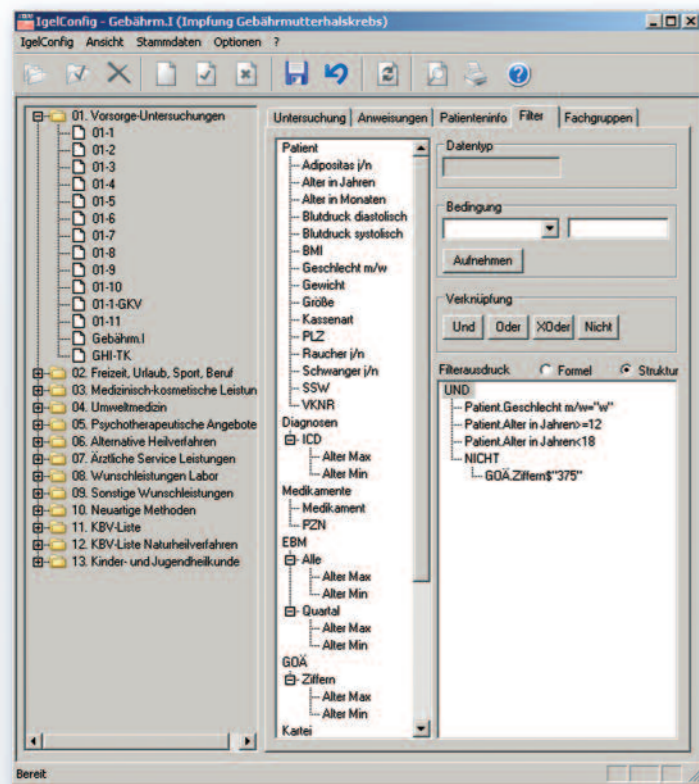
IgelConfig - Gebährm.I (Impfung Gebährmutterhalskrebs)

IgelConfig Ansicht Stammdaten Optionen ?

01. Vorsorge-Untersuchungen
01-1
01-2
01-3
01-4
01-5
01-6
01-7
01-8
01-9
01-10
01-1-GKV
01-11
Gebährm.I
GHI-TK
02. Freizeit, Urlaub, Sport, Beruf
03. Medizinisch-kosmetische Leistun
04. Umweltmedizin
05. Psychotherapeutische Angebote
06. Alternative Heilverfahren
07. Ärztliche Service Leistungen
08. Wunschleistungen Labor
09. Sonstige Wunschleistungen
10. Neuartige Methoden
11. KBV-Liste
12. KBV-Liste Naturheilverfahren
13. Kinder- und Jugendheilkunde

Untersuchung | Anweisungen | Patienteninfo | Filter | Fachgruppen

Patient
Adipositas j/n
Alter in Jahren
Alter in Monaten
Blutdruck diastolisch
Blutdruck systolisch
BMI
Geschlecht m/w
Gewicht
Größe
Kassenart
PLZ
Raucher j/n
Schwanger j/n
SSW
VKNR
Diagnosen
ICD
Alter Max
Alter Min
Medikamente
Medikament
PZN
EBM
Alle
Alter Max
Alter Min
Quartal
Alter Max
Alter Min
GOÄ
Ziffern
Alter Max
Alter Min
Kartei

Datentyp

Bedingung

Aufnehmen

Verknüpfung

Und Oder XOder Nicht

Filterausdruck Formel Struktur

UND
Patient.Geschlecht m/w="w"
Patient.Alter in Jahren>=12
Patient.Alter in Jahren<18
NICHT
GOÄ.Ziffern$"375"

Bereit